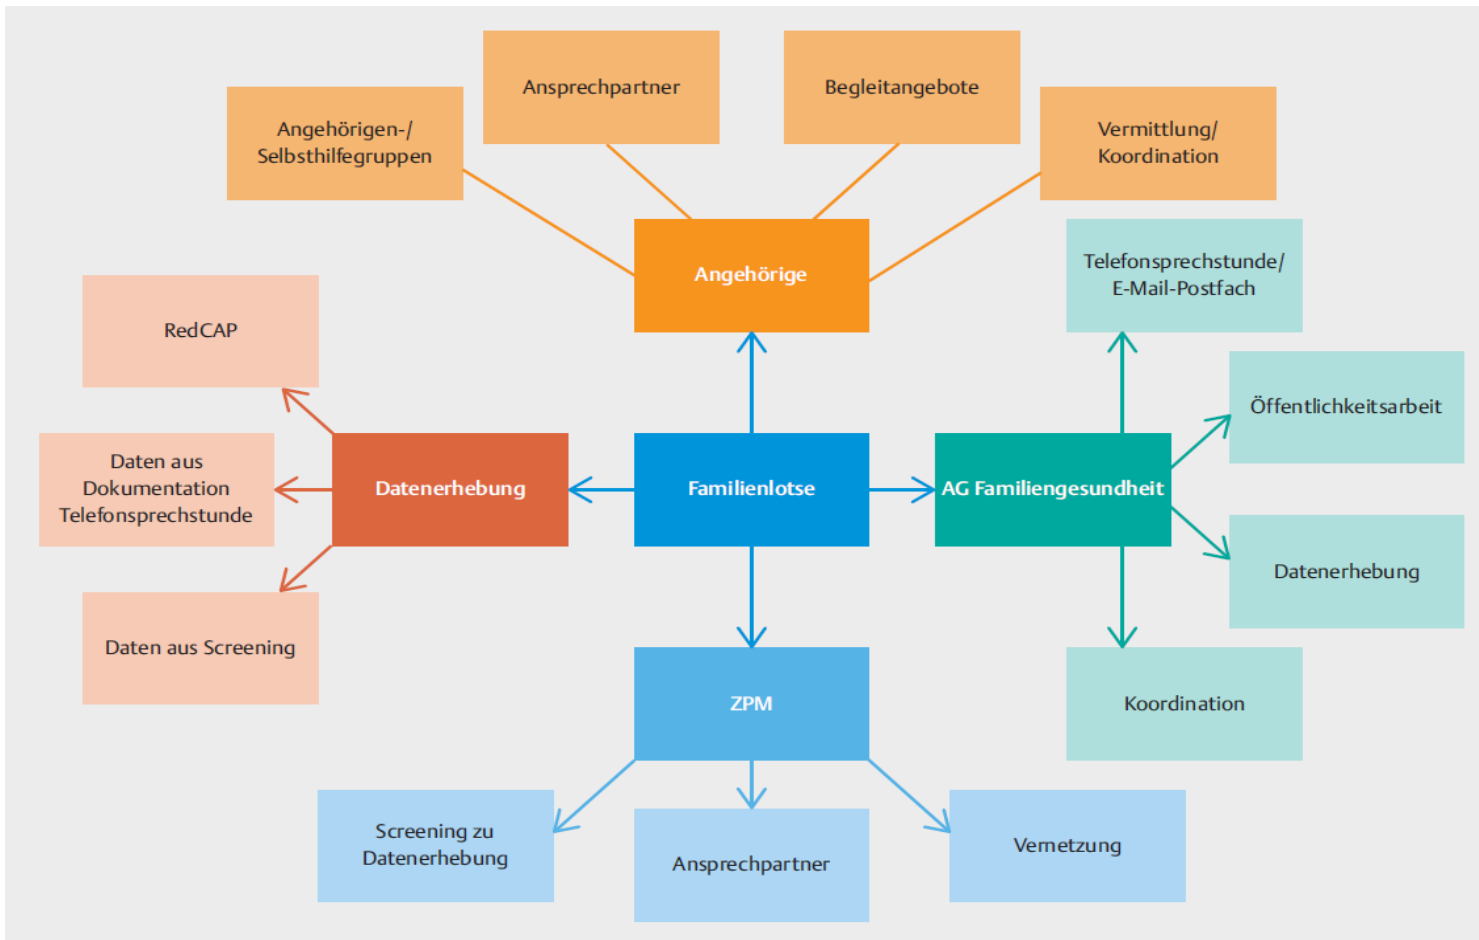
Angehörigen-/
Selbsthilfegruppen

Ansprechpartner

Begleitangebote

Vermittlung/
Koordination

Angehörige

Telefonsprechstunde/
E-Mail-Postfach

RedCAP

Öffentlichkeitsarbeit

Daten aus
Dokumentation
Telefonsprechstunde

Datenerhebung

Familienlotse

AG Familiengesundheit

Datenerhebung

Daten aus Screening

ZPM

Koordination

Screening zu
Datenerhebung

Ansprechpartner

Vernetzung